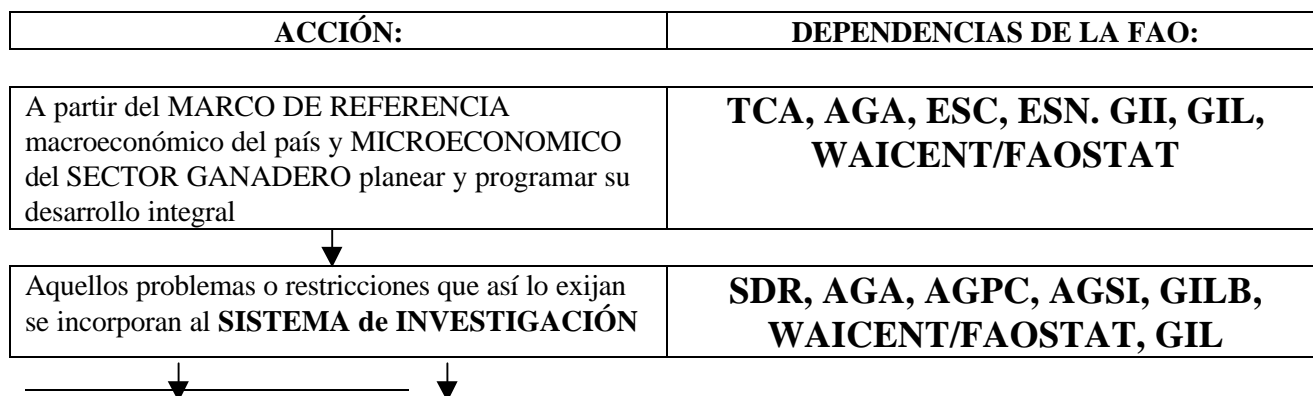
| ACCIÓN: | DEPENDENCIAS DE LA FAO: |
|---|---|

| A partir del MARCO DE REFERENCIA macroeconómico del país y MICROECONOMICO del SECTOR GANADERO planear y programar su desarrollo integral | TCA, AGA, ESC, ESN. GII, GIL, WAICENT/FAOSTAT |
|---|---|

| Aquellos problemas o restricciones que así lo exijan se incorporan al **SISTEMA de INVESTIGACIÓN** | SDR, AGA, AGPC, AGSI, GILB, WAICENT/FAOSTAT, GIL |
|---|---|